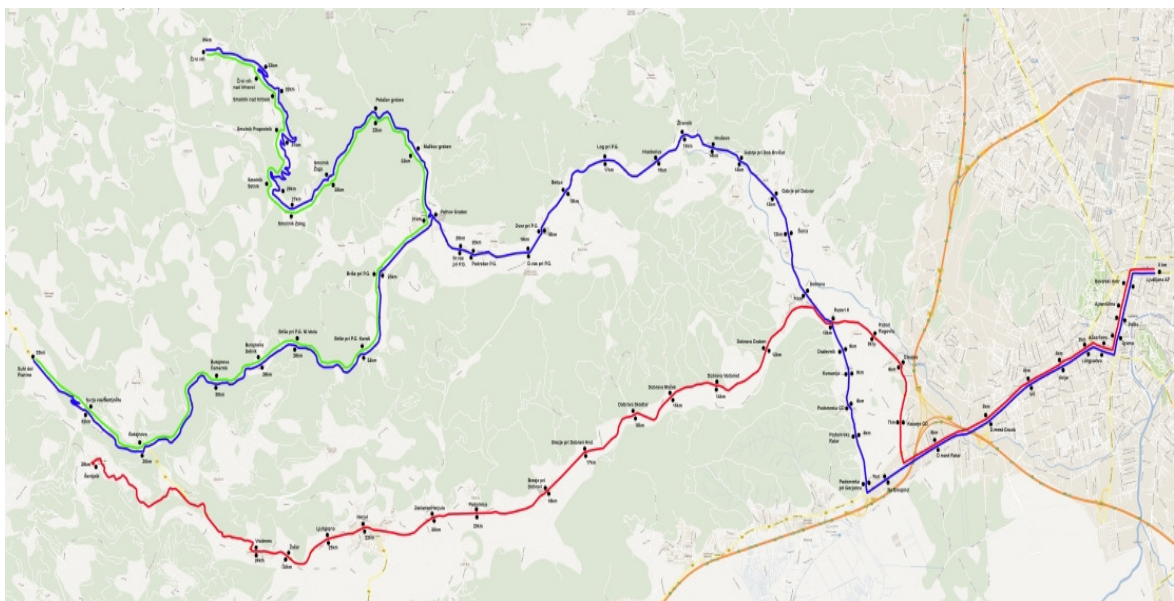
Črni vrh
Črni vrh nad Idrijo
Smrečje nad Vrhniko
Smolnik Prapotnik
Smolnik Žilje
Smolnik Brzok
Smolnik Zelnig
Polhov gradec
Malkov gradec
Polhov Gradec
Srnak pri P.G.
Podreber P.G.
Dvor pri P.G.
Gabrje pri P.G.
Belca
Log pri P.G.
Hrastenica
Žirovnik
Hruševo
Gabrje pri Dobrovi
Dobrova
Šujica
Brdo pri P.G.
Belica pri P.G.
Bukovica
Briše pri P.G.
Šuštar
Ljubljana AP
Sučić dol Postolje
Sora pri Medvodah
Sopotnica
Topol
Žirovnica
Vrezovec
Žabnica
Ljubljana
Kozarje
Brezje pri Dobrovi
Dobrova Zadvor
Polhov Gradec
Dobrova Čebelar
Dobrova Kozin
Podsmreka
Dobrova
Vrhovci
Brdo
Gabrje
Stanežiče
Vič
Rožna dolina